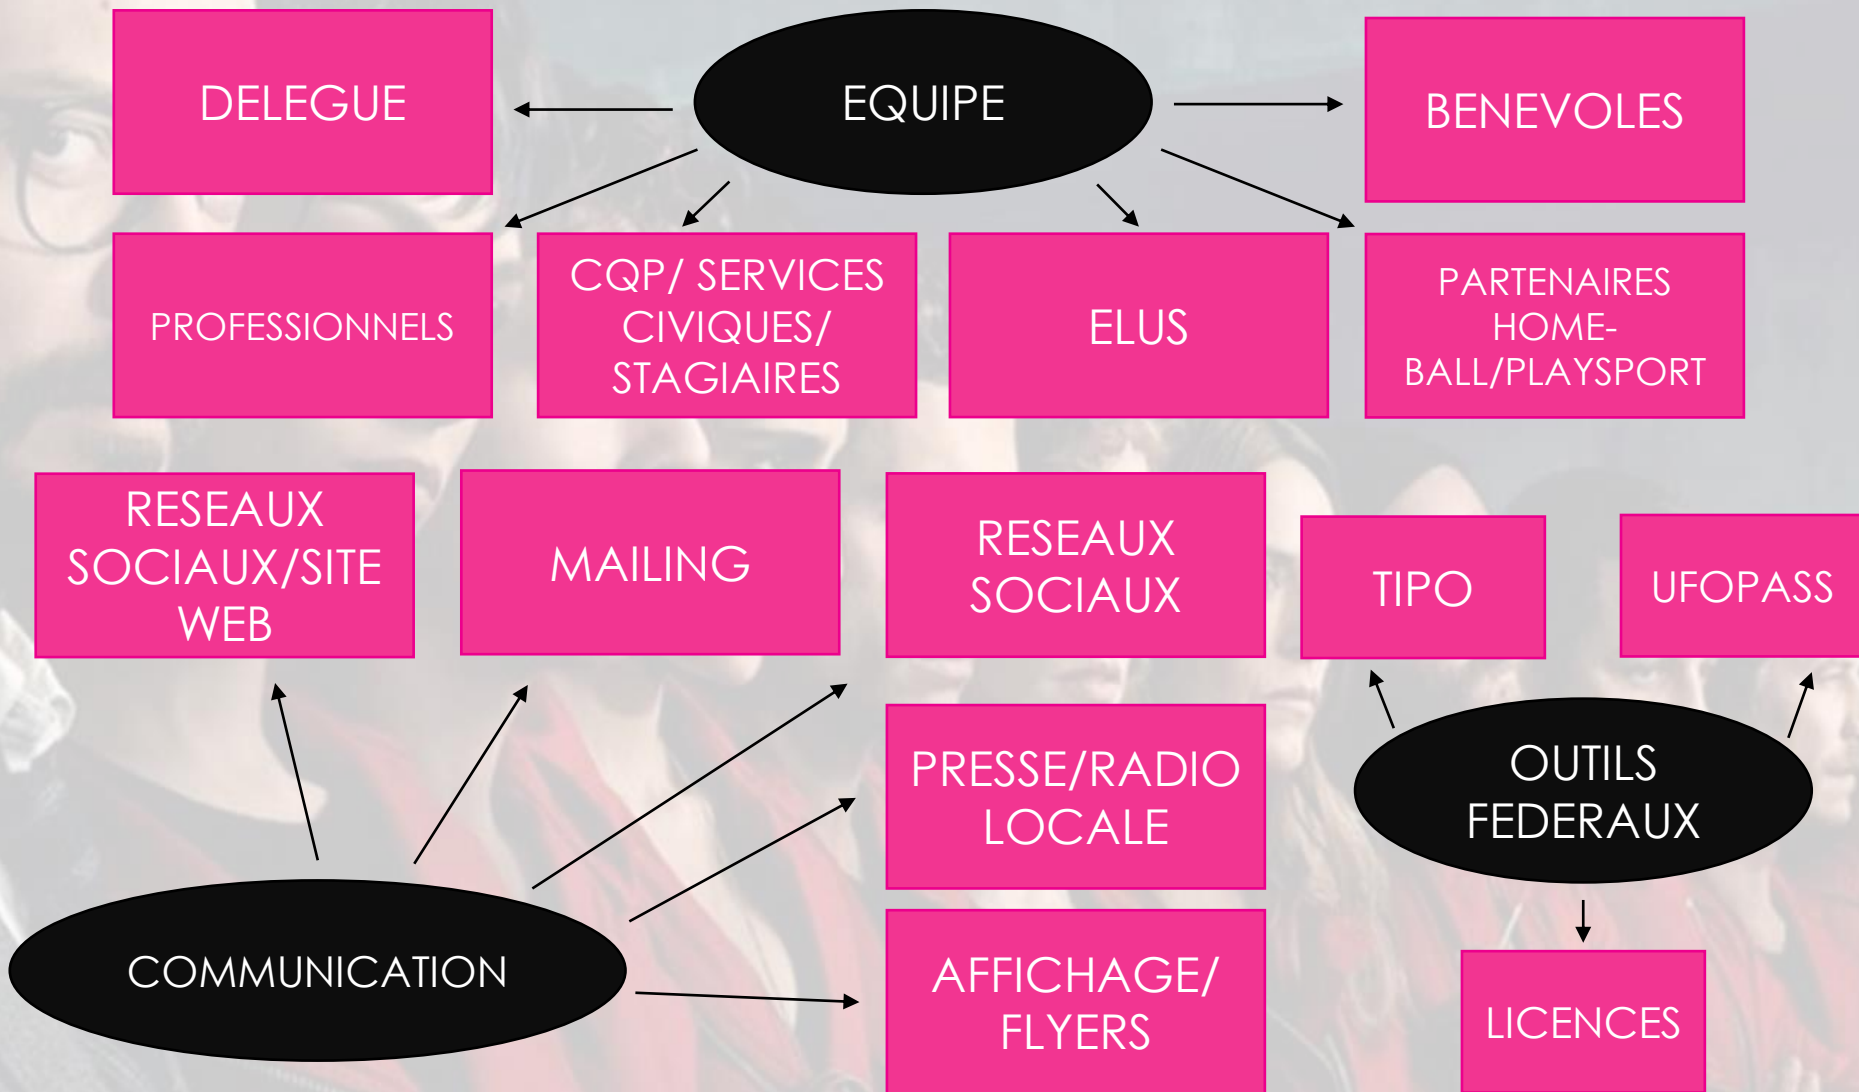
DELEGUE

EQUIPE

BENEVOLES

PROFESSIONNELS

CQP/ SERVICES CIVIQUES/ STAGIAIRES

ELUS

PARTENAIRES HOME-BALL/PLAYSPORT

RESEAUX SOCIAUX/SITE WEB

MAILING

RESEAUX SOCIAUX

TIPO

UFOPASS

PRESSE/RADIO LOCALE

OUTILS FEDERAUX

COMMUNICATION

AFFICHAGE/ FLYERS

LICENCES